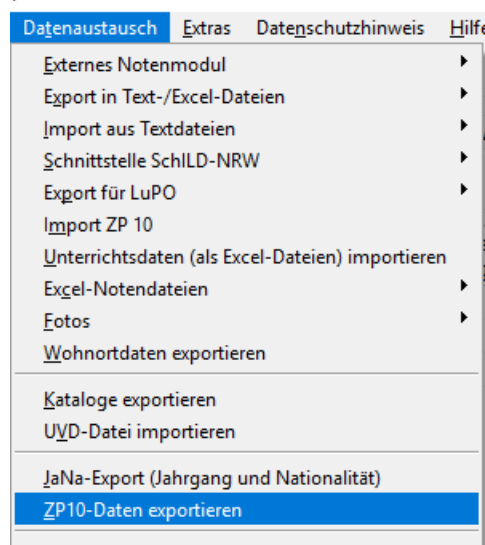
Datenaustausch Extras Datenschutzhinweis Hilfe

Externes Notenmodul
Export in Text-/Excel-Dateien
Import aus Textdateien
Schnittstelle SchILD-NRW
Export für LuPO
Import ZP 10
Unterrichtsdaten (als Excel-Dateien) importieren
Excel-Notendateien
Fotos
Wohnortdaten exportieren

Kataloge exportieren
UVD-Datei importieren

JaNa-Export (Jahrgang und Nationalität)
ZP10-Daten exportieren